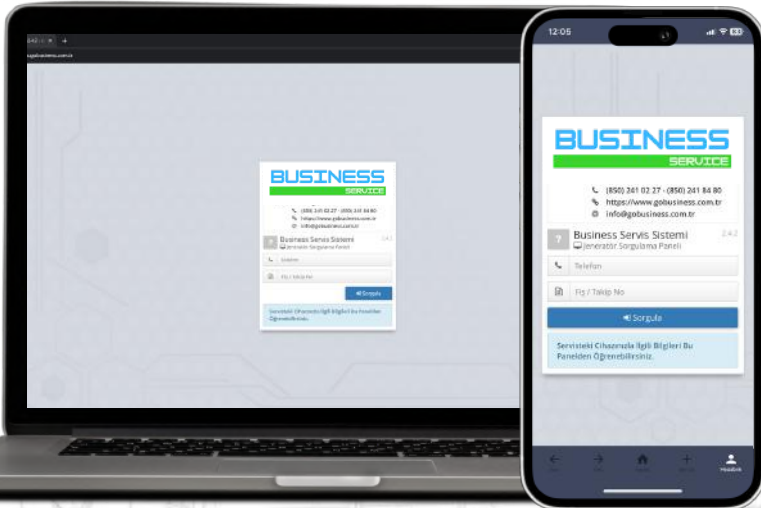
12:05

BUSINESS
SERVICE

(850) 241 02 27 - (850) 241 84 80
https://www.gobusiness.com.tr
info@gobusiness.com.tr

Business Servis Sistemi
Jeneratör Sorgulama Paneli
2.4.2

Telefon

Fiş / Takip No

Sorgula

Servisteki Cihazınızla İlgili Bilgileri Bu Panelden Öğrenebilirsiniz.

BUSINESS
SERVICE

(850) 241 02 27 - (850) 241 84 80
https://www.gobusiness.com.tr
info@gobusiness.com.tr

Business Servis Sistemi
Jeneratör Sorgulama Paneli

Telefon

Fiş / Takip No

Sorgula

Servisteki Cihazınızla İlgili Bilgileri Bu Panelden Öğrenebilirsiniz.